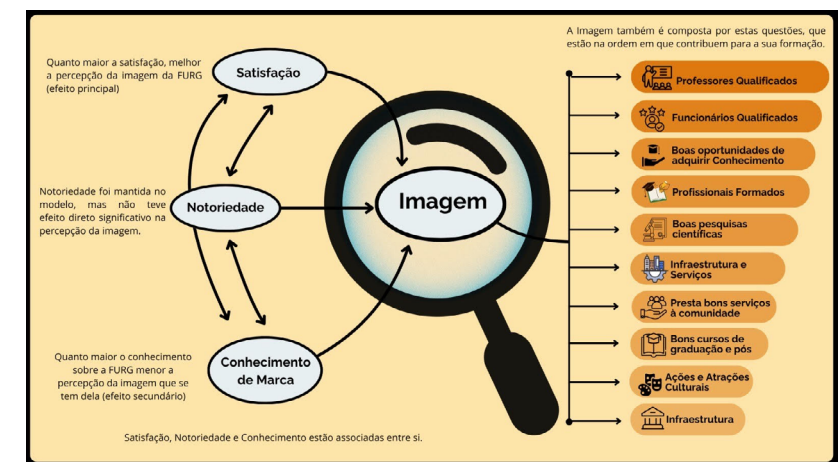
Quanto maior a satisfação, melhor a percepção da imagem da FURG (efeito principal)

Satisfação

Notoriedade foi mantida no modelo, mas não teve efeito direto significativo na percepção da imagem.

Notoriedade

Quanto maior o conhecimento sobre a FURG menor a percepção da imagem que se tem dela (efeito secundário)

Conhecimento de Marca

Imagem

Satisfação, Notoriedade e Conhecimento estão associadas entre si.

A Imagem também é composta por estas questões, que estão na ordem em que contribuem para a sua formação.

Professores Qualificados

Funcionários Qualificados

Boas oportunidades de adquirir Conhecimento

Profissionais Formados

Boas pesquisas científicas

Infraestrutura e Serviços

Presta bons serviços à comunidade

Bons cursos de graduação e pós

Ações e Atrações Culturais

Infraestrutura